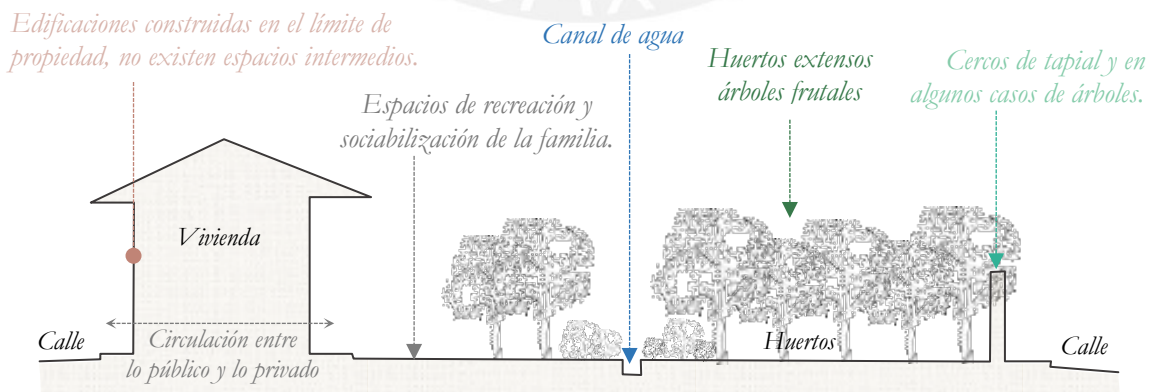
Edificaciones construidas en el límite de propiedad, no existen espacios intermedios.

Canal de agua

Huertos extensos árboles frutales

Cercos de tapial y en algunos casos de árboles.

Espacios de recreación y sociabilización de la familia.

Vivienda

Calle

Circulación entre lo público y lo privado

Huertos

Calle